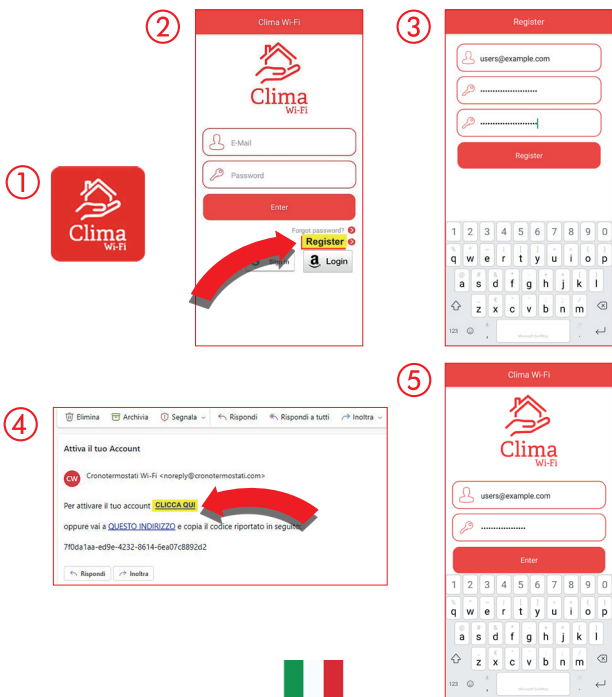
①

Clima Wi-Fi

②

Clima Wi-Fi

Clima Wi-Fi

E-Mail

Password

Enter

Forgot password?

Register

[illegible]

Login

③

Register

users@example.com

Register

1 2 3 4 5 6 7 8 9 0

q w e r t y u i o p

a s d f g h j k l

z x c v b n m

123

④

Elimina Archivia Segnala Rispondi Rispondi a tutti Inoltra

Attiva il tuo Account

CW Cronotermostati Wi-Fi <noreply@cronotermostati.com>

Per attivare il tuo account CLICCA QUI

oppure vai a QUESTO INDIRIZZO e copia il codice riportato in seguito:

7f0da1aa-ed9e-4232-8614-6ea07c8892d2

Rispondi Inoltra

⑤

Clima Wi-Fi

Clima Wi-Fi

users@example.com

Enter

1 2 3 4 5 6 7 8 9 0

q w e r t y u i o p

a s d f g h j k l

z x c v b n m

123